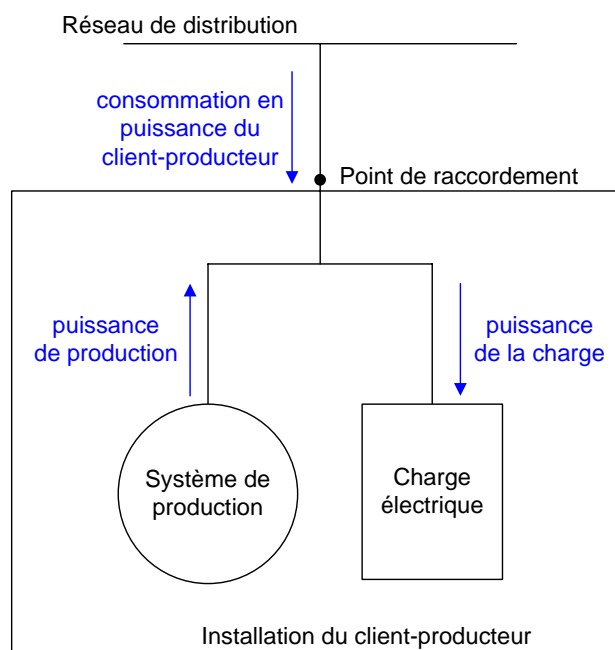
Réseau de distribution

consommation en puissance du client-producteur

Point de raccordement

puissance de production

puissance de la charge

Système de production

Charge électrique

Installation du client-producteur